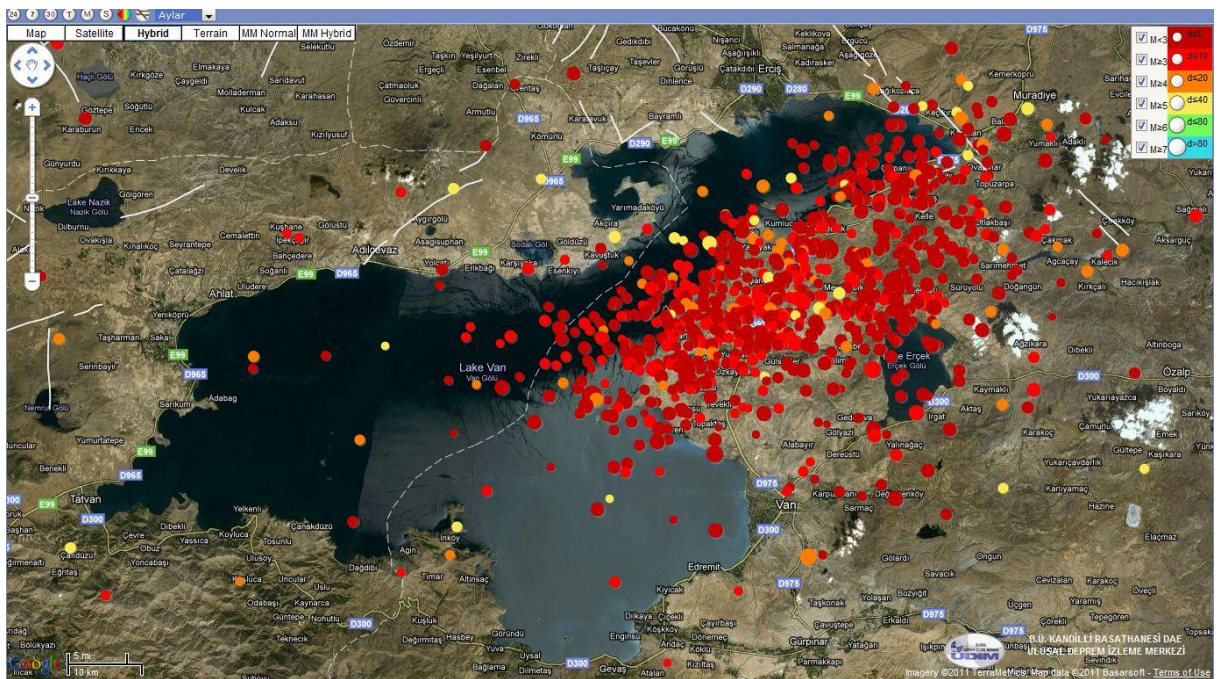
24 7 30 T M S Aylar

Map | Satellite | Hybrid | Terrain | MM Normal | MM Hybrid

M<3 d≤5
M≥3 d≤10
M≥4 d≤20
M≥5 d≤40
M≥6 d≤80
M≥7 d>80

Özdemir Gedikbibi Nişancı Keklikova Ergüçü Selekutlu Elmakaya Taşkın Yeşilyurt Zirekli Aşağışıldı Salmanağa Hacı Gölü Kırkgöze Çaygeldi Ergeçli Esenbel Taştaçay Taşever Görüşlü Çataköldi Erciş Kadıkasker Sarıdavut Çatmaoluk Dağalan Ventaş Dinlence D290 D280 E99 Muradiye Göztepe Söğütlü Molladerman Karahasan Gövercinli Armutlu Karatavuk Bayramlı Kemerköprü Karaburun Ericek Kulcak Adaksu Kızılyusuf D965 Kömürlü D290 Balı Günyurdu Kırıkkaya Develik E99 Yumaklı Adaklı Gölgören Lake Nazik Nazik Gölü Yarımadaköyü Topuzarpa Yukarı Akçira Kelle Köşköy Dilburnu Aygırgölü Kumlu Cemalettin Kuşhane Gölüstü Asagisuphan Sodalı Gölü Göldüzü Çakmak Aksarguç Ovakışla Kınalıkoç Seyrantepe İpekçayır Adilcevaz Agcaçay Kalecik Bahçedere E99 Yolcatı Erikbağı Karşıyaka Kavuştuk Sarımemet Çatalagzı Soğanlı E99 D965 Esenkıyı Ahlat Uluder Sürüyolu Doğangün Kırkgalı Hacıkışlak Yeniköprü Taşharman Saka Altınboğa E99 Dibekli Serinbayır D965 Ağzıkara Lake Van Van Gölü Erçek Erçek Gölü Özalp Adabag Sarıkum D300 Kaymaklı Boyaldı Nemrut Gölü Irgat Aktaş Yukarıayazca Yumurtatepe Gedikova Gölyazi Alabayır Sarıköy Karakoç Çamurlu Emek Yukarıçavdarlık Yalınağaç Gültepe Kışlakaya Benekli E99 D965 D975 D300 Karpuzalan Değirmenköy Sarmaç Kariyamaç Tatvan Hazine E99 Yelkenli D300 Çanakdüzü Van Başhan Dibekli Çevre Obuz Yassıca Koyluca Tosunlu Elaçmaz Ulusoy Çaldüzü Yoncabaşı Ağin Gölardı Ongun Altınsaç Edremit Dağdibi İnköy Timar Savacık Cevizalan Karakoç Eğritaş Uncular Uslu Kiyicak D975 Yaramış Övecli Kaynarca Odabaşı Taşkonak Yolaşan Bozyiğit Güntepe Nohutlu D300 Kuşluk Dilkaya Çiçekli Çayırbaşı Çavuştepe Erkaldı D975 Üçgen Çörekli Teknecik Değirmitaş Hasbey Gürümdü Enginsu Köşköy Dönemeç Gürpınar Yatağan Işıkpınar Bölükyazı Yuva Uysal Koklu Bağlama Dilmetaş Gevaş Aladç Kızıltaş Parmakkapı Sevimdik

B.Ü. KANDİLLİ RASATHANESİ DAE ULUSAL DEPREM İZLEME MERKEZİ
UDİM

5 mi
10 km
Google
Imagery ©2011 TerraMetrics, Map data ©2011 Basarsoft - Terms of Use